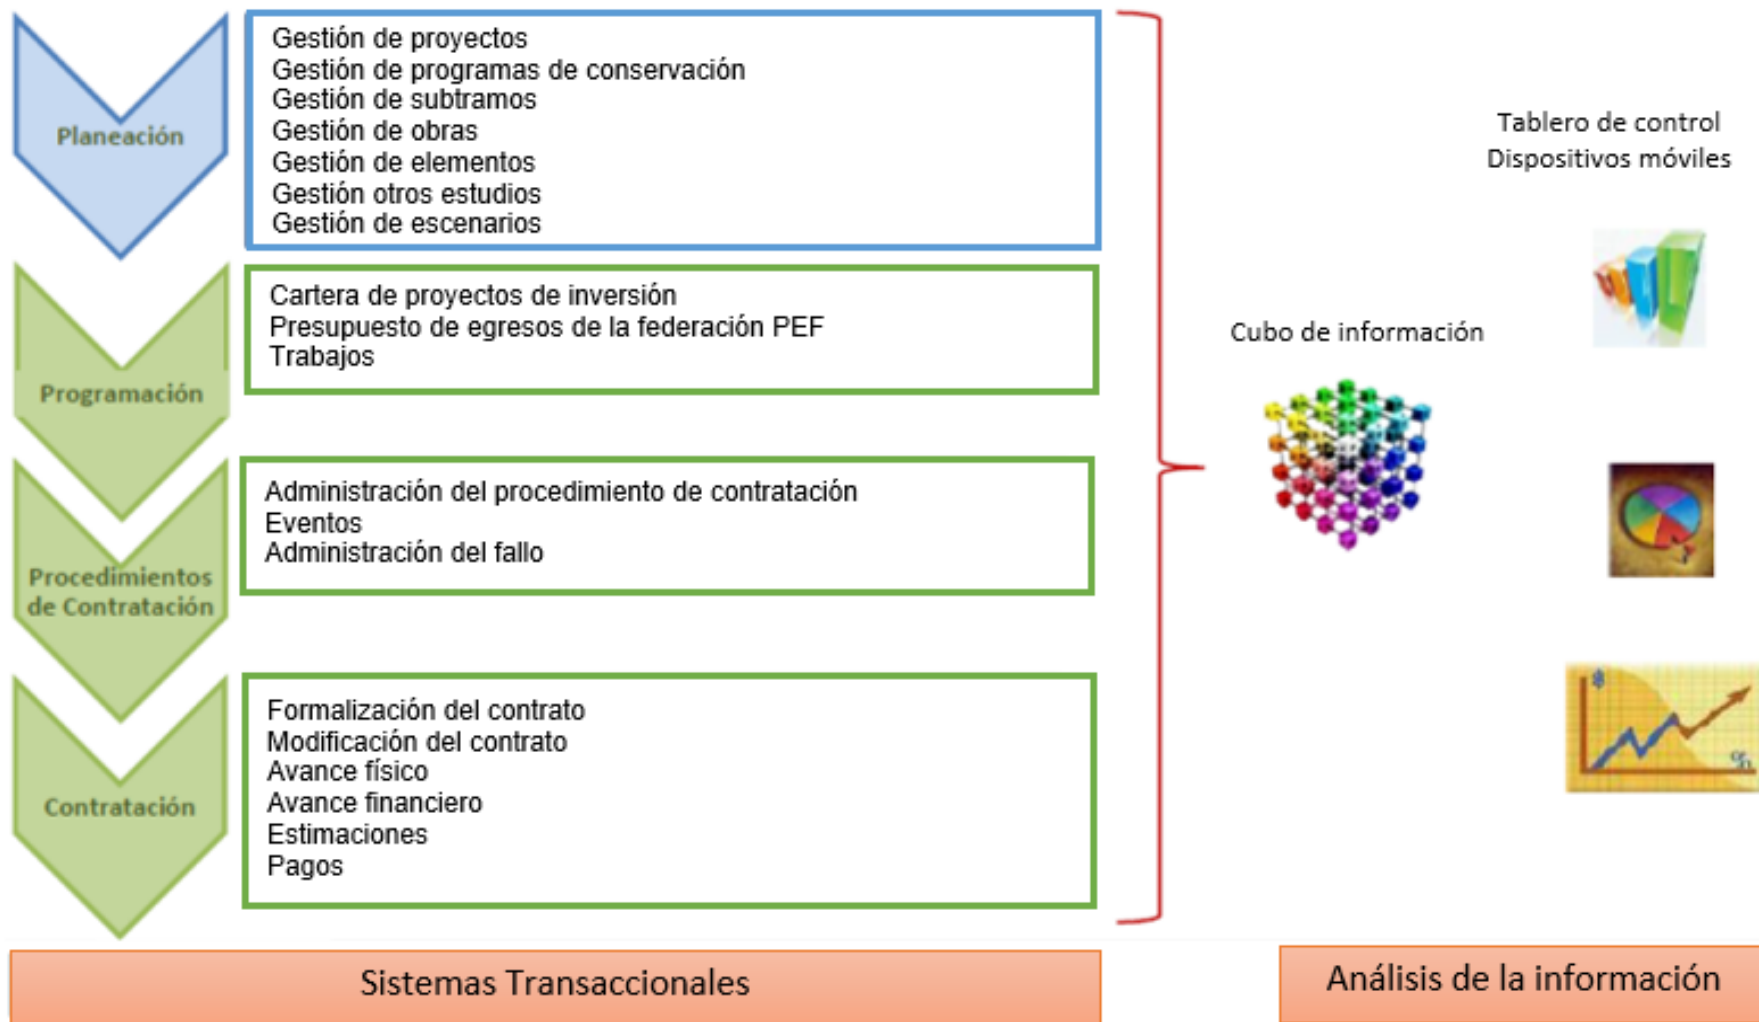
Planeación

Gestión de proyectos
Gestión de programas de conservación
Gestión de subtramos
Gestión de obras
Gestión de elementos
Gestión otros estudios
Gestión de escenarios

Programación

Cartera de proyectos de inversión
Presupuesto de egresos de la federación PEF
Trabajos

Procedimientos de Contratación

Administración del procedimiento de contratación
Eventos
Administración del fallo

Contratación

Formalización del contrato
Modificación del contrato
Avance físico
Avance financiero
Estimaciones
Pagos

Tablero de control
Dispositivos móviles

Cubo de información

Sistemas Transaccionales

Análisis de la información